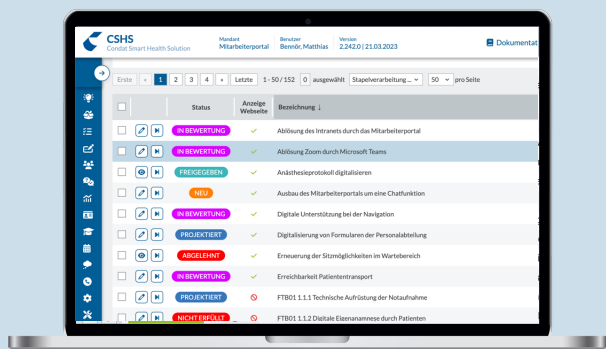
CSHS
Condat Smart Health Solution

Mandant
Mitarbeiterportal

Benutzer
Bennör, Matthias

Version
2.242.0 | 21.03.2023

Dokumentat

Erste « 1 2 3 4 » Letzte 1 - 50 / 152 0 ausgewählt Stapelverarbeitung ... 50 pro Seite

| | | Status | Anzeige Webseite | Bezeichnung ↓ |
|---|---|---|---|---|
| | | IN BEWERTUNG | ✓ | Ablösung des Intranets durch das Mitarbeiterportal |
| | | IN BEWERTUNG | ✓ | Ablösung Zoom durch Microsoft Teams |
| | | FREIGEGEBEN | ✓ | Anästhesieprotokoll digitalisieren |
| | | NEU | ✓ | Ausbau des Mitarbeiterportals um eine Chatfunktion |
| | | IN BEWERTUNG | ✓ | Digitale Unterstützung bei der Navigation |
| | | PROJEKTIERT | ✓ | Digitalisierung von Formularen der Personalabteilung |
| | | ABGELEHNT | ✓ | Erneuerung der Sitzmöglichkeiten im Wartebereich |
| | | IN BEWERTUNG | ✓ | Erreichbarkeit Patiententransport |
| | | PROJEKTIERT | ⊘ | FTB01 1.1.1 Technische Aufrüstung der Notaufnahme |
| | | NICHT ERFÜLLT | ⊘ | FTB01 1.1.2 Digitale Eigenanamnese durch Patienten |